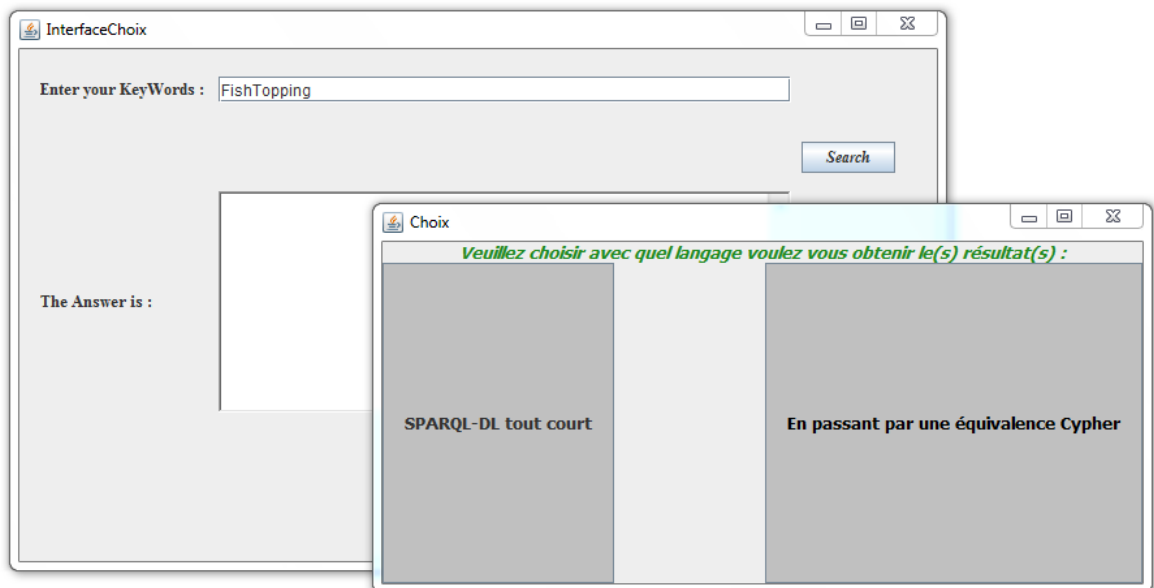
InterfaceChoix

Enter your KeyWords : FishTopping

Search

The Answer is :

Choix

Veuillez choisir avec quel langage voulez vous obtenir le(s) résultat(s) :

SPARQL-DL tout court

En passant par une équivalence Cypher